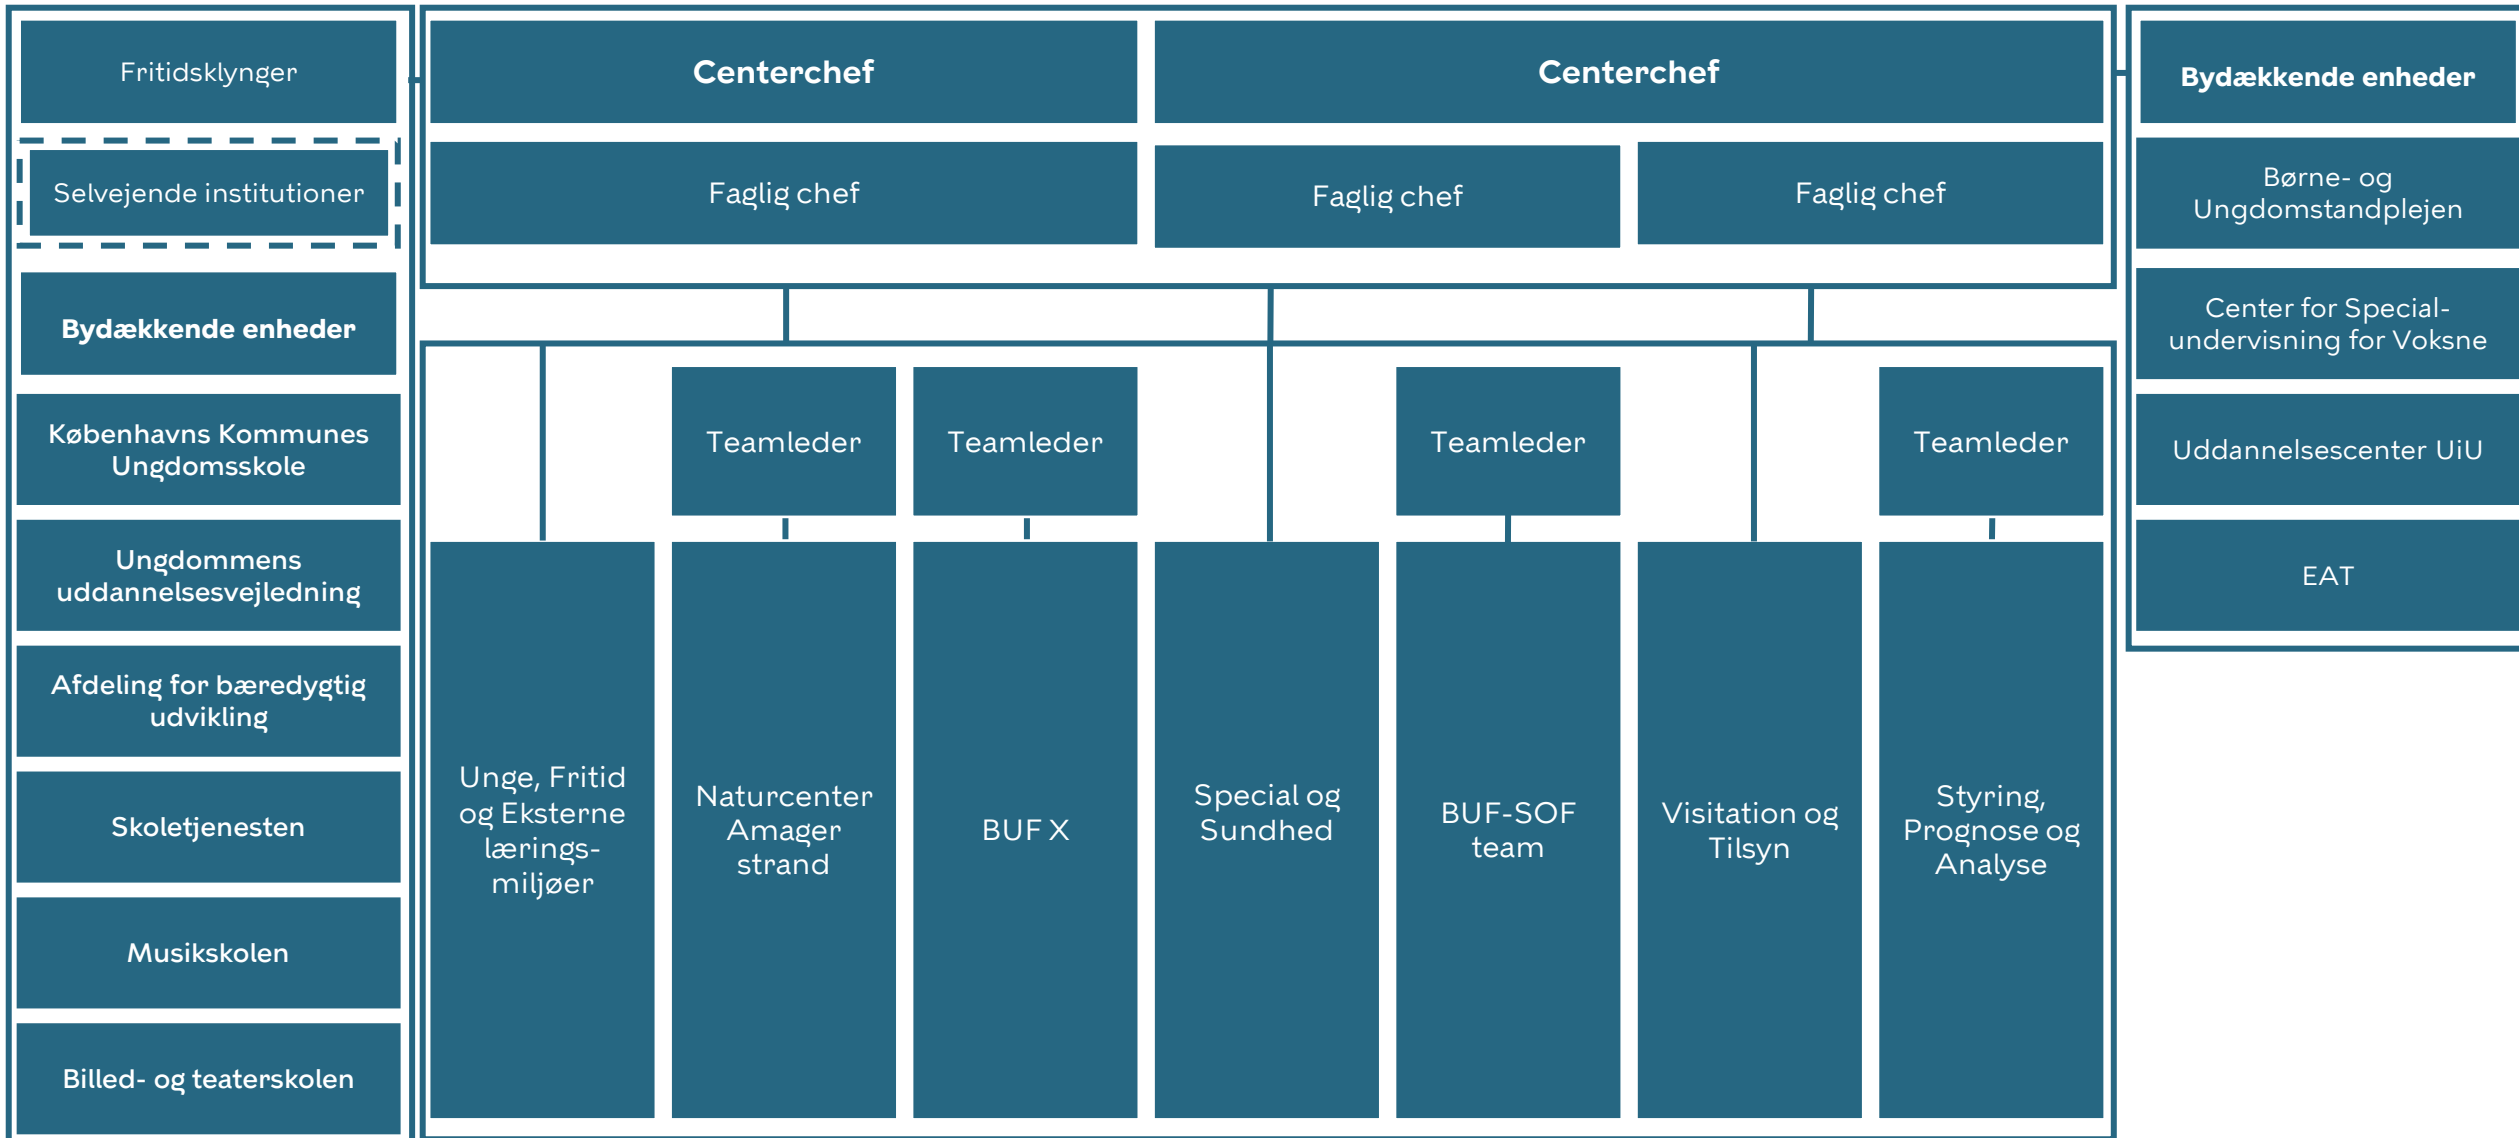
Fritidsklynger

Selvejende institutioner

Bydækkende enheder

Københavns Kommunes Ungdomsskole

Ungdommens uddannelsesvejledning

Afdeling for bæredygtig udvikling

Skoletjenesten

Musikskolen

Billed- og teaterskolen

Centerchef

Centerchef

Faglig chef

Faglig chef

Faglig chef

Teamleder

Teamleder

Teamleder

Teamleder

Unge, Fritid og Eksterne lærings-miljøer

Naturcenter Amager strand

BUF X

Special og Sundhed

BUF-SOF team

Visitation og Tilsyn

Styring, Prognose og Analyse

Bydækkende enheder

Børne- og Ungdomstandplejen

Center for Special-undervisning for Voksne

Uddannelsescenter UiU

EAT